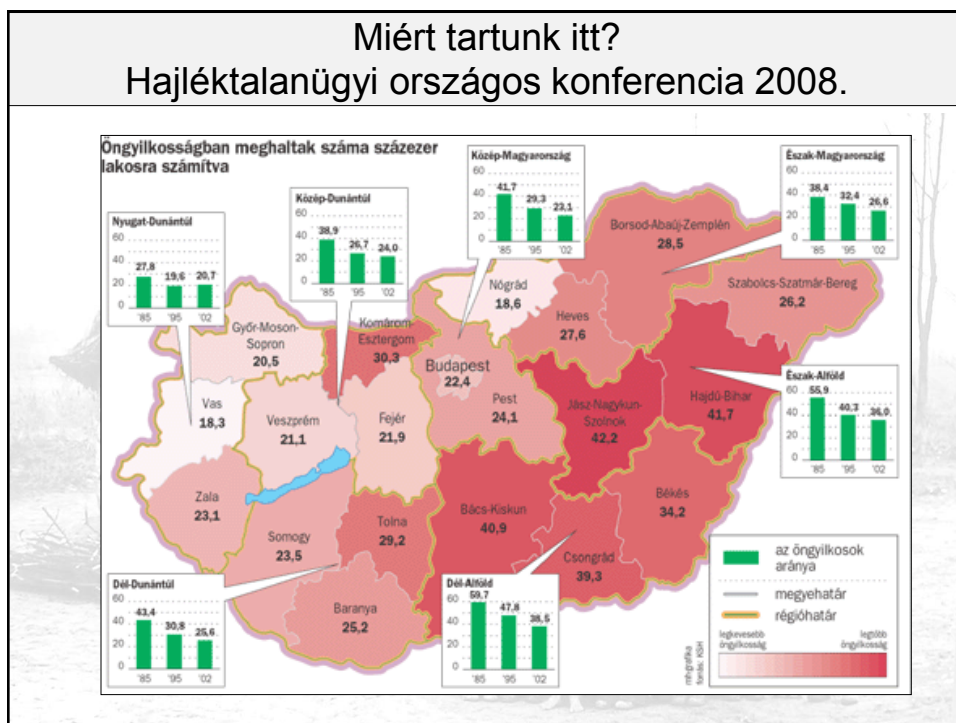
Miért tartunk itt?
Hajléktalanügyi országos konferencia 2008.

Öngyilkosságban meghaltak száma százezer lakosra számítva

Nyugat-Dunántúl
60
40
20
0
27,8 19,6 20,7
'85 '95 '02

Közép-Dunántúl
60
40
20
0
38,9 26,7 24,0
'85 '95 '02

Közép-Magyarország
60
40
20
0
41,7 29,3 23,1
'85 '95 '02

Észak-Magyarország
60
40
20
0
38,4 32,4 26,6
'85 '95 '02

Borsod-Abaúj-Zemplén 28,5
Szabolcs-Szatmár-Bereg 26,2
Nógrád 18,6
Heves 27,6
Győr-Moson-Sopron 20,5
Komárom-Esztergom 30,3
Budapest 22,4
Pest 24,1
Vas 18,3
Veszprém 21,1
Fejér 21,9
Jász-Nagykun-Szolnok 42,2
Hajdú-Bihar 41,7

Észak-Alföld
60
40
20
0
55,9 40,3 36,0
'85 '95 '02

Zala 23,1
Somogy 23,5
Tolna 29,2
Bács-Kiskun 40,9
Békés 34,2
Csongrád 39,3
Baranya 25,2

Dél-Dunántúl
60
40
20
0
43,4 30,8 25,6
'85 '95 '02

Dél-Alföld
60
40
20
0
59,7 47,8 38,5
'85 '95 '02

az öngyilkosok aránya
megyehatár
régióhatár
legkevesebb öngyilkosság
legtöbb öngyilkosság
mfgrafika forrás: KSH